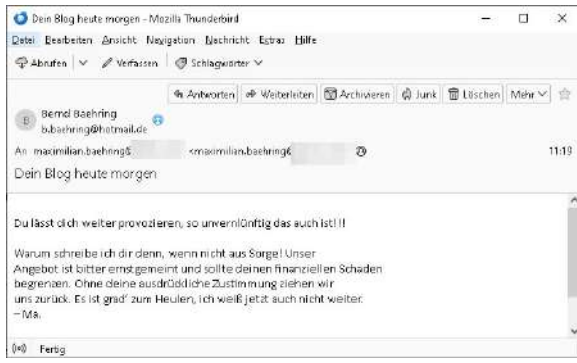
Dein Blog heute morgen - Mozilla Thunderbird

Datei Bearbeiten Ansicht Navigation Nachricht Extras Hilfe

Abrufen | Verfassen | Schlagwörter

Antworten | Weiterleiten | Archivieren | Junk | Löschen | Mehr

B Bernd Baehring
b.baehring@hotmail.de

An maximilian.baehring$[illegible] <maximilian.baehring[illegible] 11:19

Dein Blog heute morgen

Du lässt dich weiter provozieren, so unvernünftig das auch ist! !!

Warum schreibe ich dir denn, wenn nicht aus Sorge! Unser Angebot ist bitter ernst gemeint und sollte deinen finanziellen Schaden begrenzen. Ohne deine ausdrückliche Zustimmung ziehen wir uns zurück. Es ist grad' zum Heulen, ich weiß jetzt auch nicht weiter.
– Ma.

Fertig